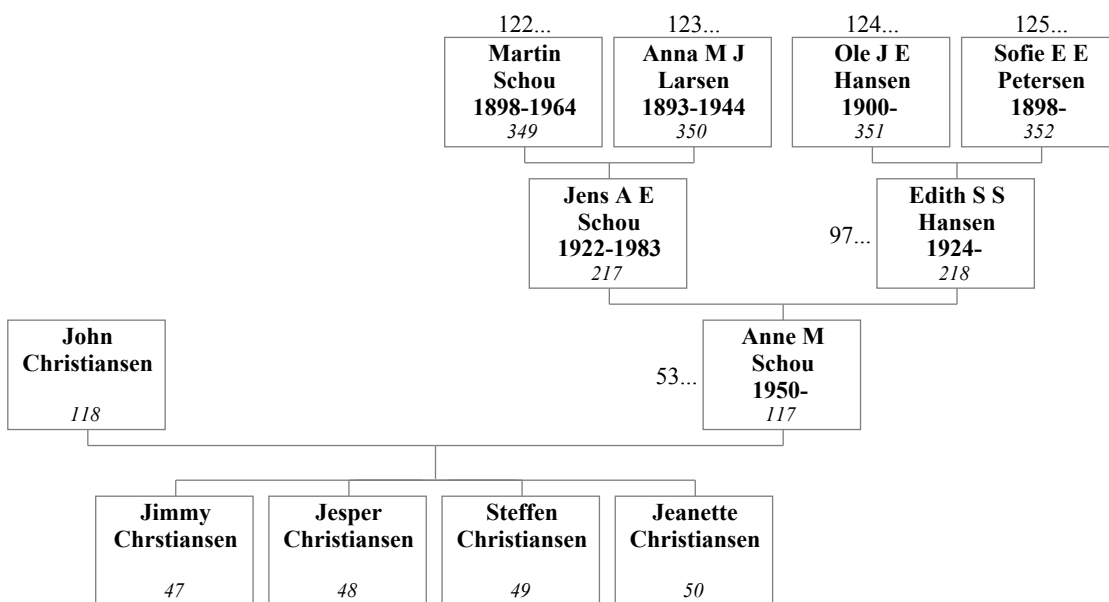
122...
Martin Schou
1898-1964
349

123...
Anna M J Larsen
1893-1944
350

124...
Ole J E Hansen
1900-
351

125...
Sofie E E Petersen
1898-
352

Jens A E Schou
1922-1983
217

97...
Edith S S Hansen
1924-
218

John Christiansen
118

53...
Anne M Schou
1950-
117

Jimmy Chrstiansen
47

Jesper Christiansen
48

Steffen Christiansen
49

Jeanette Christiansen
50